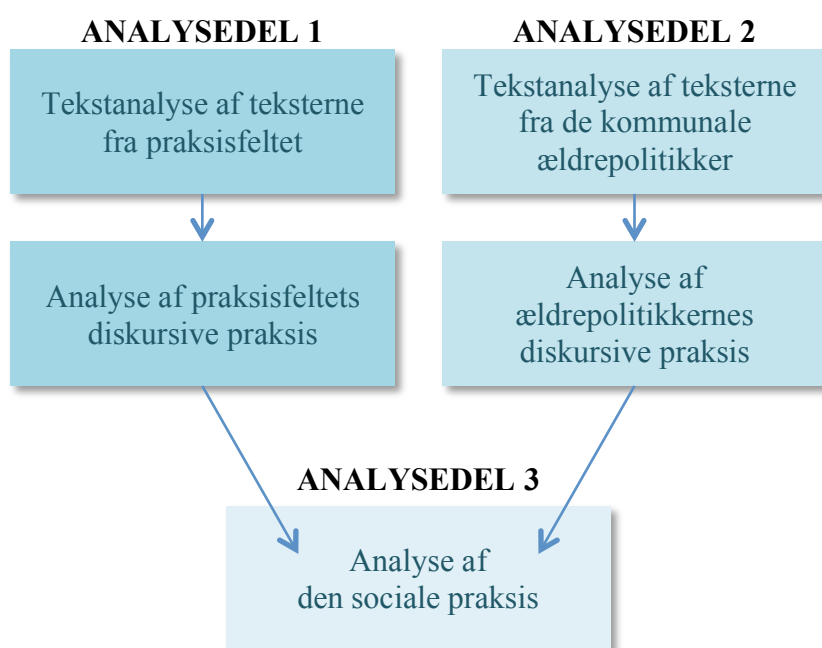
ANALYSEDEL 1

Tekstanalyse af teksterne fra praksisfeltet

Analyse af praksisfeltets diskursive praksis

ANALYSEDEL 2

Tekstanalyse af teksterne fra de kommunale ældrepolitikker

Analyse af ældrepolitikkernes diskursive praksis

ANALYSEDEL 3

Analyse af den sociale praksis